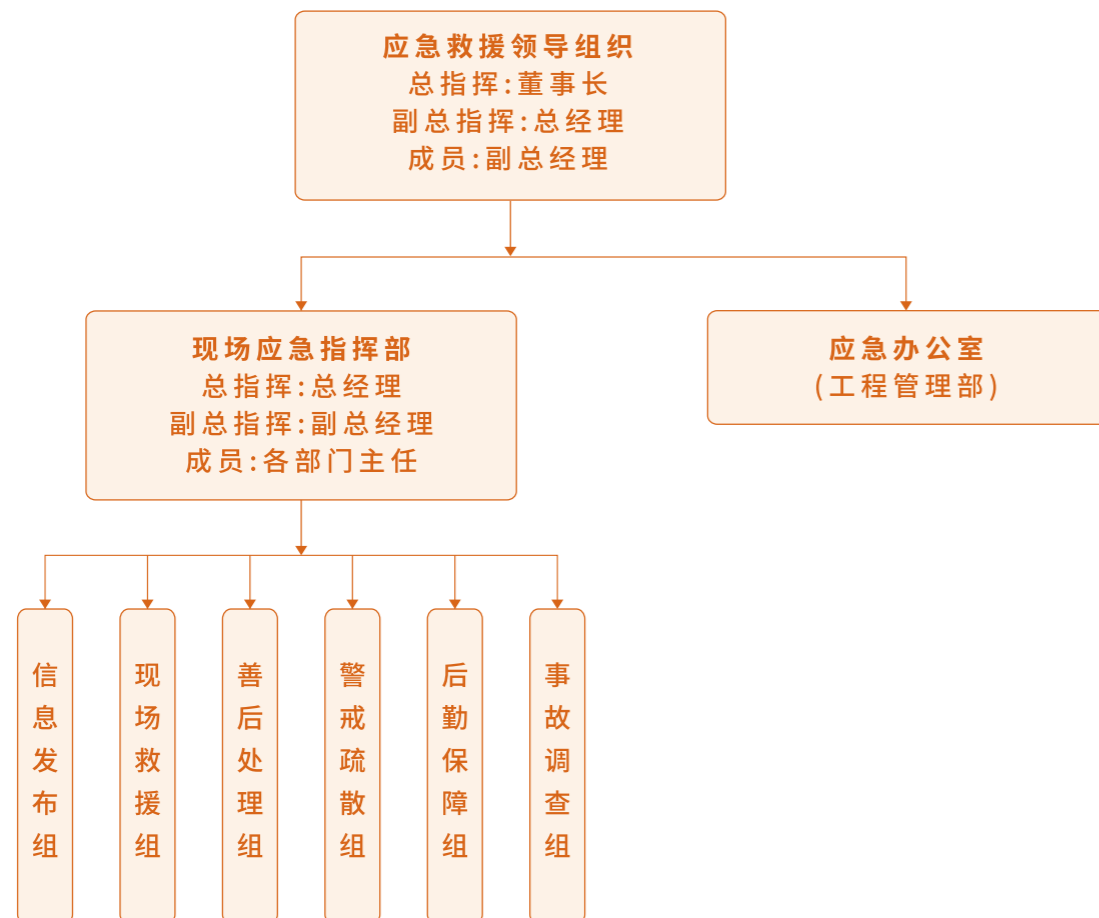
应急救援领导组织
总指挥:董事长
副总指挥:总经理
成员:副总经理

现场应急指挥部
总指挥:总经理
副总指挥:副总经理
成员:各部门主任

应急办公室
(工程管理部)

信息发布组

现场救援组

善后处理组

警戒疏散组

后勤保障组

事故调查组